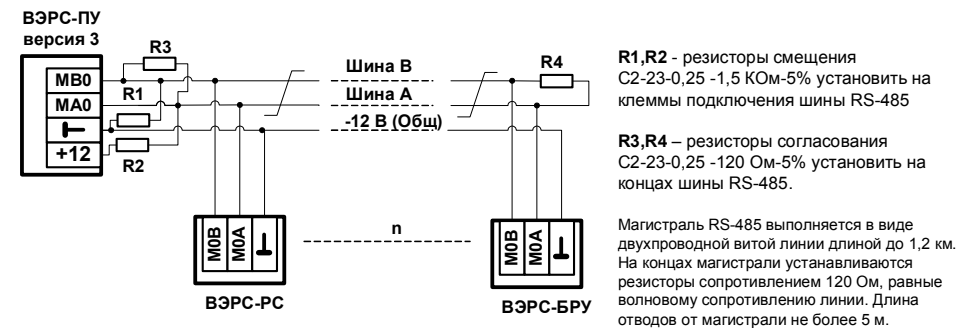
ВЭРС-ПУ
версия 3

R3

MB0

MA0

R1

+12

R2

Шина B

Шина A

-12 В (Общ)

R4

M0B

M0A

n

M0B

M0A

ВЭРС-РС

ВЭРС-БРУ

**R1,R2** - резисторы смещения С2-23-0,25 -1,5 КОм-5% установить на клеммы подключения шины RS-485

**R3,R4** – резисторы согласования С2-23-0,25 -120 Ом-5% установить на концах шины RS-485.

Магистраль RS-485 выполняется в виде двухпроводной витой линии длиной до 1,2 км. На концах магистрали устанавливаются резисторы сопротивлением 120 Ом, равные волновому сопротивлению линии. Длина отводов от магистрали не более 5 м.